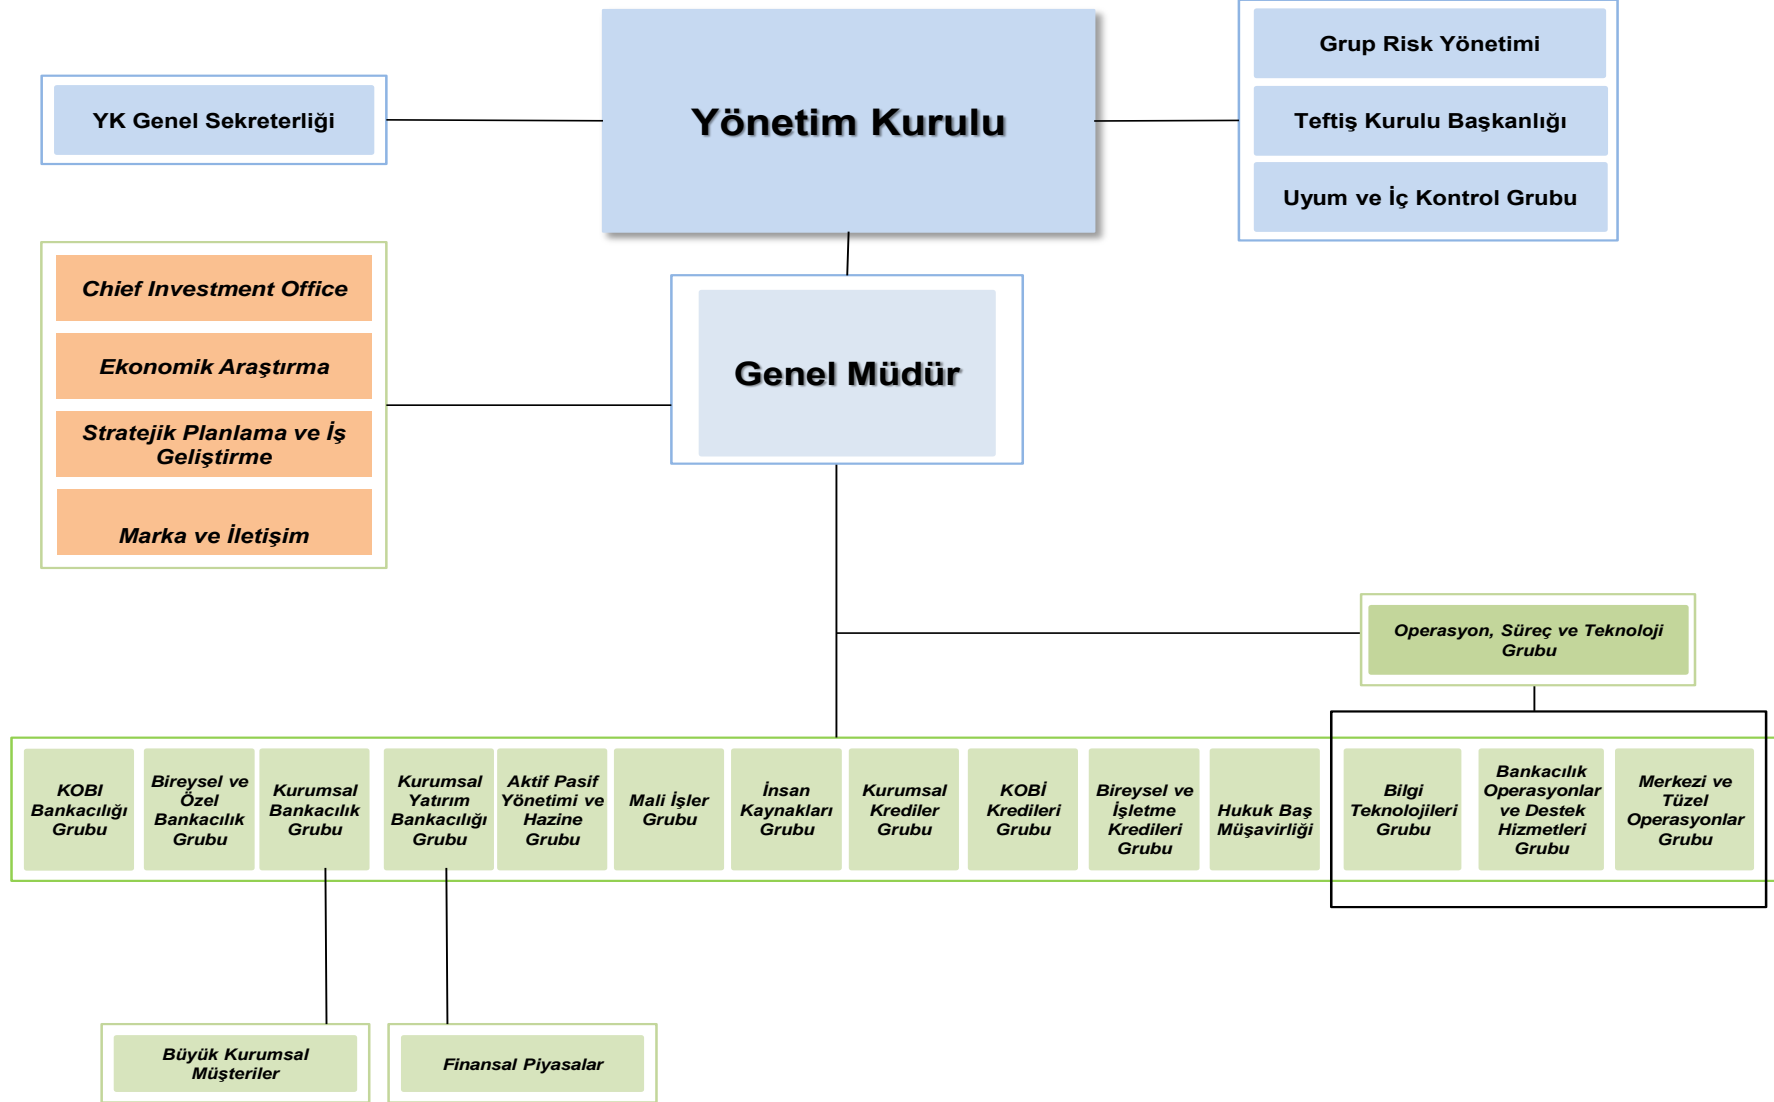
YK Genel Sekreterliği

Yönetim Kurulu

Grup Risk Yönetimi

Teftiş Kurulu Başkanlığı

Uyum ve İç Kontrol Grubu

Chief Investment Office

Ekonomik Araştırma

Stratejik Planlama ve İş Geliştirme

Marka ve İletişim

Genel Müdür

Operasyon, Süreç ve Teknoloji Grubu

KOBI Bankacılığı Grubu

Bireysel ve Özel Bankacılık Grubu

Kurumsal Bankacılık Grubu

Kurumsal Yatırım Bankacılığı Grubu

Aktif Pasif Yönetimi ve Hazine Grubu

Mali İşler Grubu

İnsan Kaynakları Grubu

Kurumsal Krediler Grubu

KOBİ Kredileri Grubu

Bireysel ve İşletme Kredileri Grubu

Hukuk Baş Müşavirliği

Bilgi Teknolojileri Grubu

Bankacılık Operasyonlar ve Destek Hizmetleri Grubu

Merkezi ve Tüzel Operasyonlar Grubu

Büyük Kurumsal Müşteriler

Finansal Piyasalar